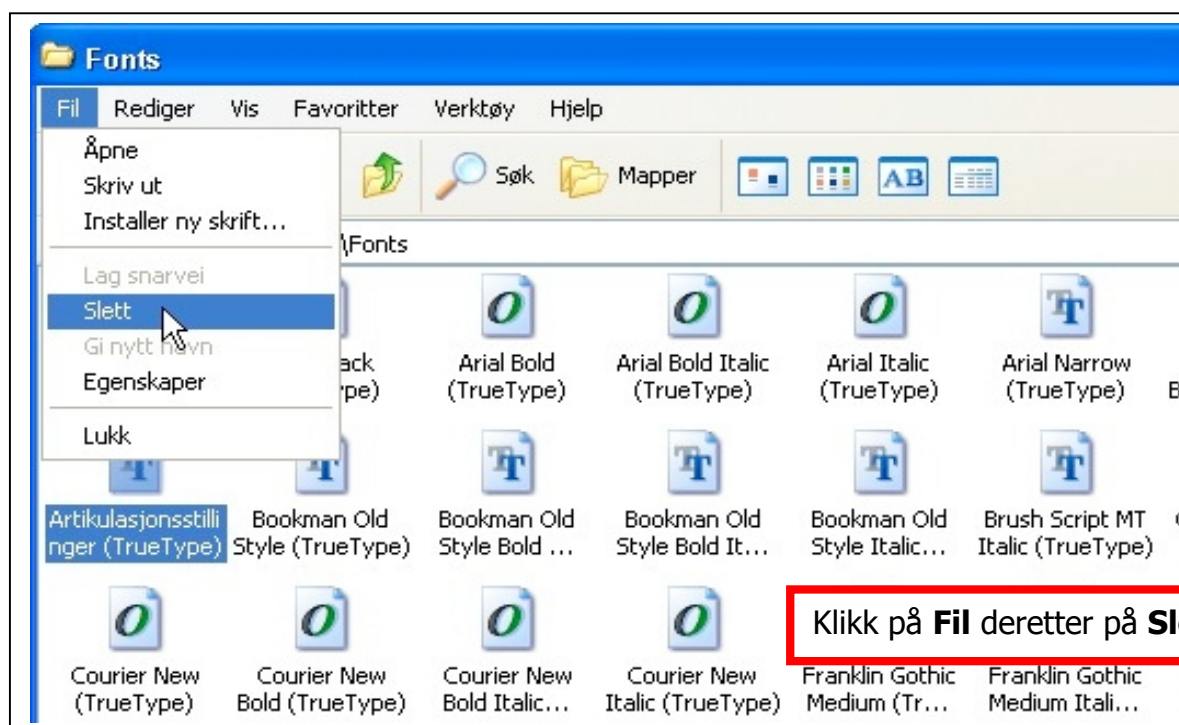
Fonts

Fil Rediger Vis Favoritter Verktøy Hjelp

Åpne
Skriv ut
Installer ny skrift...
Lag snarvei
Slett
Gi nytt navn
Egenskaper
Lukk

Søk Mapper

\Fonts

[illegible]ack ([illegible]ype)

Arial Bold (TrueType)

Arial Bold Italic (TrueType)

Arial Italic (TrueType)

Arial Narrow (TrueType)

Artikulasjonsstillinger (TrueType)

Bookman Old Style (TrueType)

Bookman Old Style Bold ...

Bookman Old Style Bold It...

Bookman Old Style Italic...

Brush Script MT Italic (TrueType)

Courier New (TrueType)

Courier New Bold (TrueType)

Courier New Bold Italic...

Courier New Italic (TrueType)

Franklin Gothic Medium (Tr...

Franklin Gothic Medium Itali...

Klikk på **Fil** deretter på **Sl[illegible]**